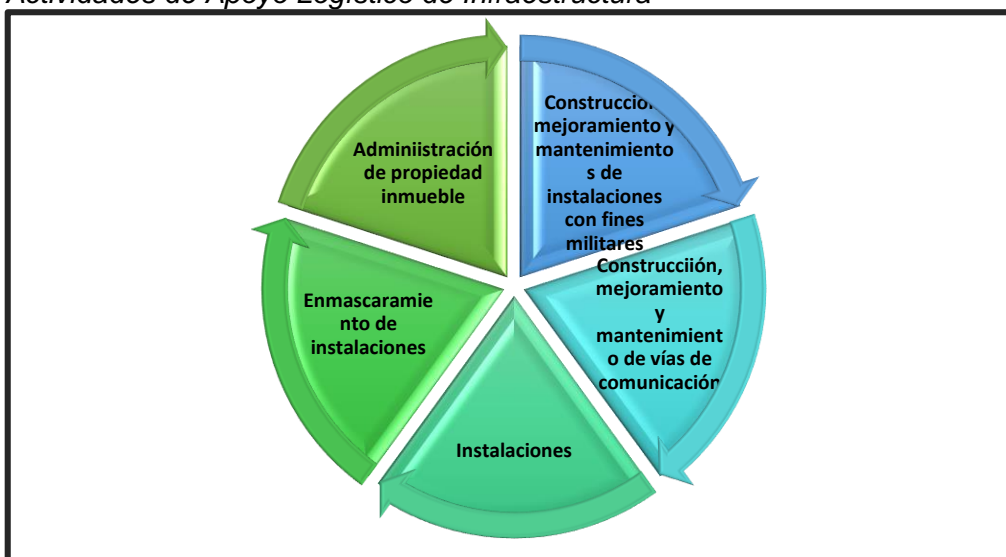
Actividades de Apoyo Logístico de Infraestructura

Construccion mejoramiento y mantenimientos de instalaciones con fines militares

Construcciión, mejoramiento y mantenimiento de vías de comunicación

Instalaciones

Enmascaramiento de instalaciones

Adminiistración de propiedad inmueble